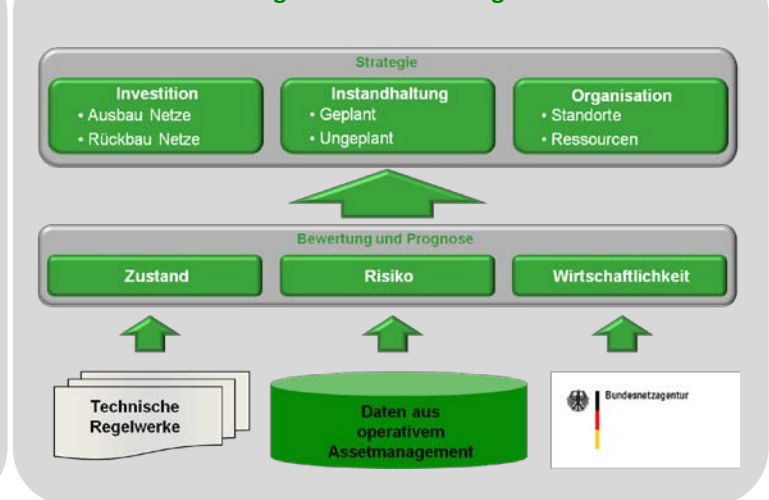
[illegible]

Strategie

Investition
• Ausbau Netze
• Rückbau Netze

Instandhaltung
• Geplant
• Ungeplant

Organisation
• Standorte
• Ressourcen

Bewertung und Prognose

Zustand

Risiko

Wirtschaftlichkeit

Technische Regelwerke

Daten aus operativem Assetmanagement

Bundesnetzagentur